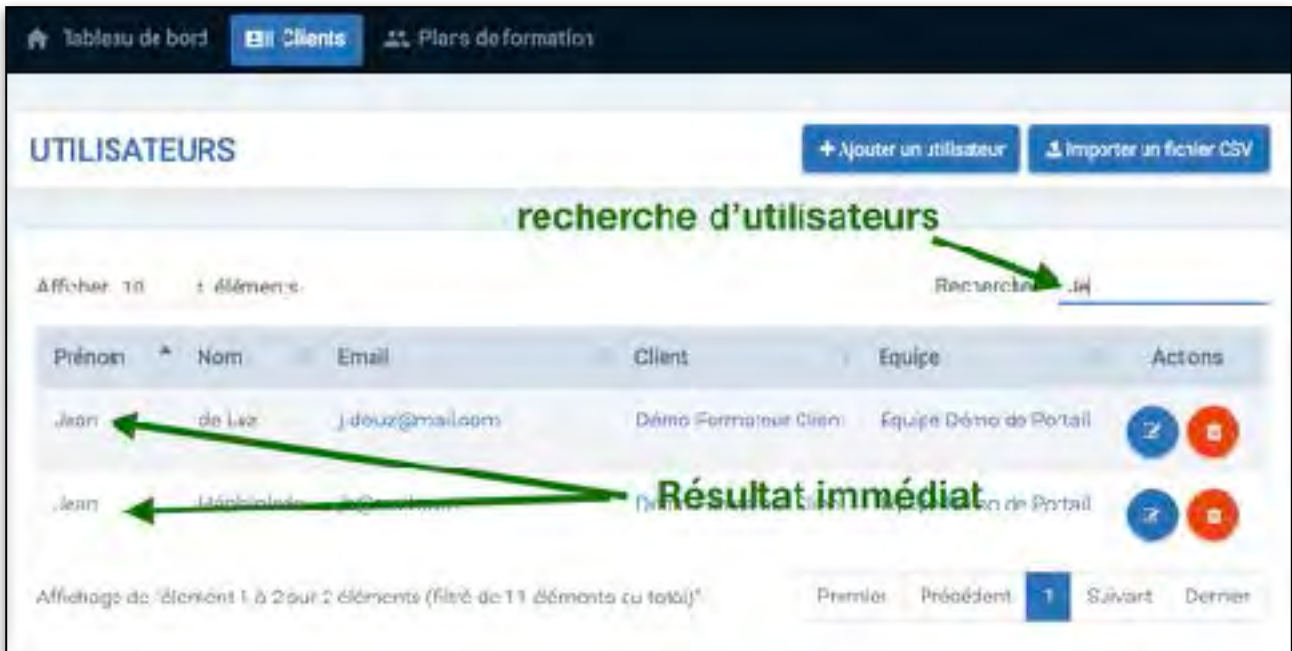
Tableau de bord | Clients | Plans de formation

UTILISATEURS

+ Ajouter un utilisateur | Importer un fichier CSV

recherche d'utilisateurs

Afficher 10 éléments

Rechercher : Je

| Prénom | Nom | Email | Client | Equipe | Actions |
|---|---|---|---|---|---|
| Jean | de Luz | j.deluz@mail.com | Démo Formateur Client | Equipe Démo de Portail | |
| Jean | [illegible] | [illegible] | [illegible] | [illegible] de Portail | |

Résultat immédiat

Affichage de l'élément 1 à 2 sur 2 éléments (filtré de 11 éléments au total)

Premier | Précédent | 1 | Suivant | Dernier